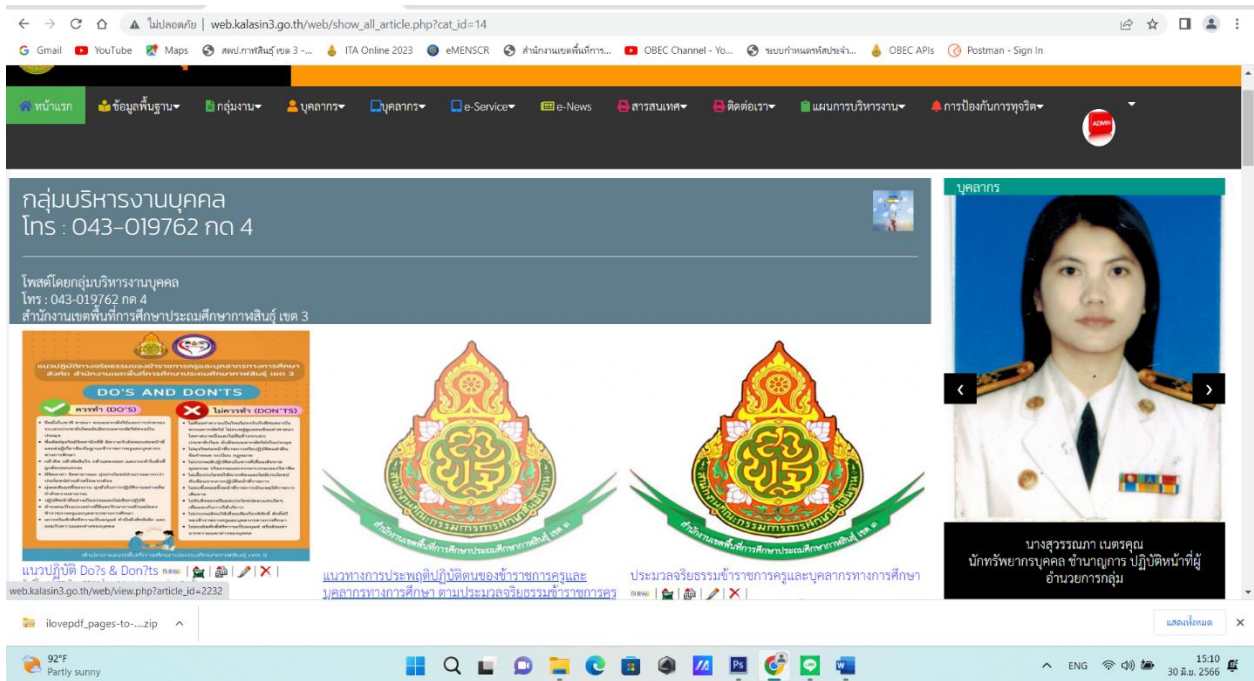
ไม่ปลอดภัย | web.kalasin3.go.th/web/show_all_article.php?cat_id=14

Gmail YouTube Maps สพป.กาฬสินธุ์ เขต 3 -... ITA Online 2023 eMENSCR สำนักงานเขตพื้นที่การ... OBEC Channel - Yo... ระบบกำหนดรหัสประจำ... OBEC APIs Postman - Sign In

หน้าแรก ข้อมูลพื้นฐาน กลุ่มงาน บุคลากร บุคลากร e-Service e-News สารสนเทศ ติดต่อเรา แผนการบริหารงาน การป้องกันการทุจริต

กลุ่มบริหารงานบุคคล
โทร : 043-019762 กด 4

โพสต์โดยกลุ่มบริหารงานบุคคล
โทร : 043-019762 กด 4
สำนักงานเขตพื้นที่การศึกษาประถมศึกษากาฬสินธุ์ เขต 3

DO'S AND DON'TS
ควรทำ (DO'S)
ไม่ควรทำ (DON'TS)

แนวปฏิบัติ Do?s & Don?ts new

แนวทางการประพฤติปฏิบัติตนของข้าราชการครูและบุคลากรทางการศึกษา ตามประมวลจริยธรรมข้าราชการครู

ประมวลจริยธรรมข้าราชการครูและบุคลากรทางการศึกษา new

บุคลากร

นางสุวรรณภา เนตรคุณ
นักทรัพยากรบุคคล ชำนาญการ ปฏิบัติหน้าที่ผู้อำนวยการกลุ่ม

web.kalasin3.go.th/web/view.php?article_id=2232

ilovepdf_pages-to-....zip

แสดงทั้งหมด

92°F
Partly sunny

ENG
15:10
30 มิ.ย. 2566